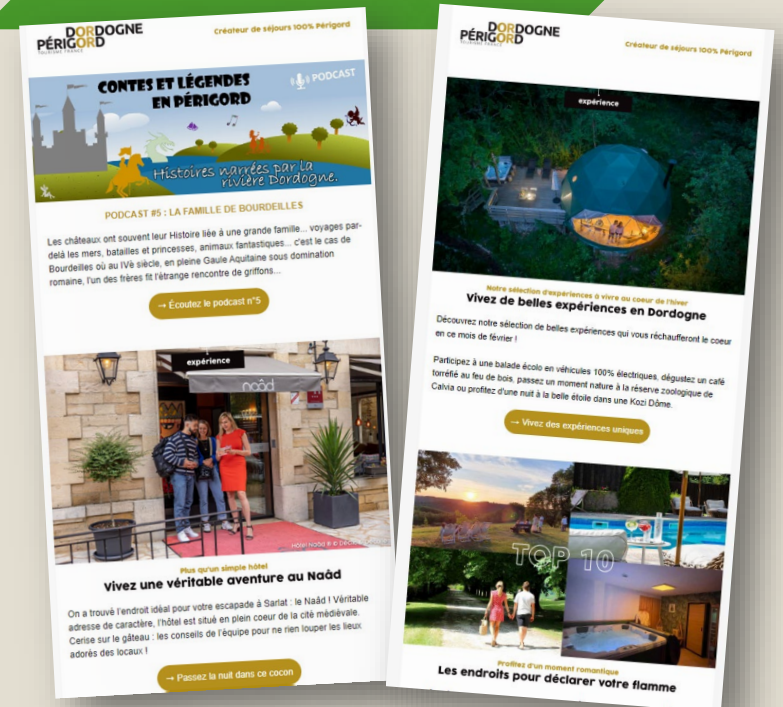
DORDOGNE PÉRIGORD
TOURISME FRANCE

Créateur de séjours 100% Périgord

CONTES ET LÉGENDES EN PÉRIGORD

PODCAST

Histoires narrées par la rivière Dordogne.

PODCAST #5 : LA FAMILLE DE BOURDEILLES

Les châteaux ont souvent leur Histoire liée à une grande famille... voyages par-delà les mers, batailles et princesses, animaux fantastiques... c'est le cas de Bourdeilles où au IVè siècle, en pleine Gaule Aquitaine sous domination romaine, l'un des frères fit l'étrange rencontre de griffons...

→ Écoutez le podcast n°5

expérience

naâd

Hôtel Naâd © © Décou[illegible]

Plus qu'un simple hôtel

Vivez une véritable aventure au Naâd

On a trouvé l'endroit idéal pour votre escapade à Sarlat : le Naâd ! Véritable adresse de caractère, l'hôtel est situé en plein coeur de la cité médiévale. Cerise sur le gâteau : les conseils de l'équipe pour ne rien louper les lieux adorés des locaux !

→ Passez la nuit dans ce cocon

DORDOGNE PÉRIGORD
TOURISME FRANCE

Créateur de séjours 100% Périgord

expérience

Notre sélection d'expériences à vivre au coeur de l'hiver

Vivez de belles expériences en Dordogne

Découvrez notre sélection de belles expériences qui vous réchaufferont le coeur en ce mois de février !

Participez à une balade écolo en véhicules 100% électriques, dégustez un café torréfié au feu de bois, passez un moment nature à la réserve zoologique de Calvia ou profitez d'une nuit à la belle étoile dans une Kozi Dôme.

→ Vivez des expériences uniques

TOP 10

Profitez d'un moment romantique

Les endroits pour déclarer votre flamme